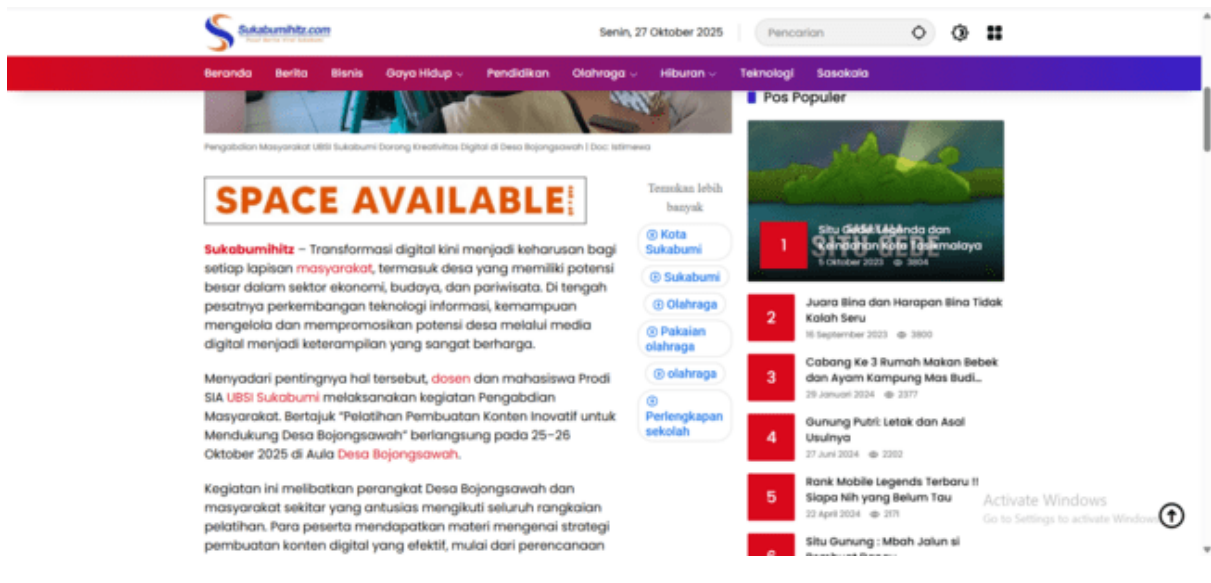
Sukabumihitz.com

Senin, 27 Oktober 2025

Pencarian

Beranda Berita Bisnis Gaya Hidup Pendidikan Olahraga Hiburan Teknologi Sasakala

Pengabdian Masyarakat UBSI Sukabumi Dorong Kreativitas Digital di Desa Bojongsawah | Doc: Istimewa

SPACE AVAILABLE

Temukan lebih banyak

Kota Sukabumi

Sukabumi

Olahraga

Pakaian olahraga

olahraga

Perlengkapan sekolah

Sukabumihitz – Transformasi digital kini menjadi keharusan bagi setiap lapisan masyarakat, termasuk desa yang memiliki potensi besar dalam sektor ekonomi, budaya, dan pariwisata. Di tengah pesatnya perkembangan teknologi informasi, kemampuan mengelola dan mempromosikan potensi desa melalui media digital menjadi keterampilan yang sangat berharga.

Menyadari pentingnya hal tersebut, dosen dan mahasiswa Prodi SIA UBSI Sukabumi melaksanakan kegiatan Pengabdian Masyarakat. Bertajuk "Pelatihan Pembuatan Konten Inovatif untuk Mendukung Desa Bojongsawah" berlangsung pada 25–26 Oktober 2025 di Aula Desa Bojongsawah.

Kegiatan ini melibatkan perangkat Desa Bojongsawah dan masyarakat sekitar yang antusias mengikuti seluruh rangkaian pelatihan. Para peserta mendapatkan materi mengenai strategi pembuatan konten digital yang efektif, mulai dari perencanaan

Pos Populer

1 Situ Gede: Legenda dan Keindahan Kota Tasikmalaya
5 Oktober 2023 3804

2 Juara Bina dan Harapan Bina Tidak Kalah Seru
16 September 2023 3800

3 Cabang Ke 3 Rumah Makan Bebek dan Ayam Kampung Mas Budi...
29 Januari 2024 2377

4 Gunung Putri: Letak dan Asal Usulnya
27 Juni 2024 2202

5 Rank Mobile Legends Terbaru !! Siapa Nih yang Belum Tau
22 April 2024 2171

6 Situ Gunung : Mbah Jalun si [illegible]

Activate Windows
Go to Settings to activate Windows.